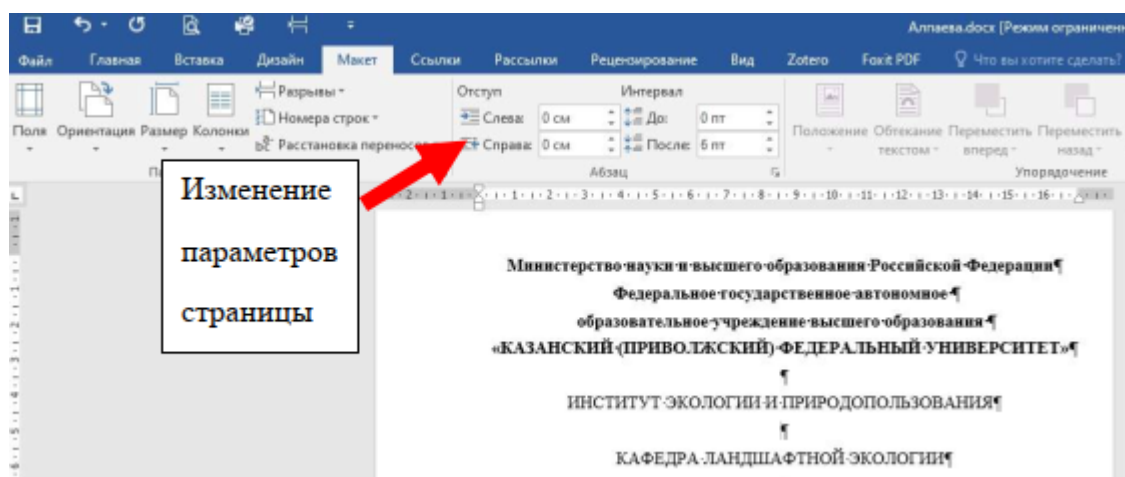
Алпаева.docx [Режим ограничен

Файл Главная Вставка Дизайн Макет Ссылки Рассылки Рецензирование Вид Zotero Foxit PDF Что вы хотите сделать?

Поля Ориентация Размер Колонки

Разрывы
Номера строк
Расстановка переносов

Отступ
Слева: 0 см
Справа: 0 см

Интервал
До: 0 пт
После: 6 пт

Абзац

Положение Обтекание текстом Переместить вперед Переместить назад

Упорядочение

Изменение параметров страницы

Министерство·науки·и·высшего·образования·Российской·Федерации¶
Федеральное·государственное·автономное·¶
образовательное·учреждение·высшего·образования·¶
«КАЗАНСКИЙ·(ПРИВОЛЖСКИЙ)·ФЕДЕРАЛЬНЫЙ·УНИВЕРСИТЕТ»¶
¶
ИНСТИТУТ·ЭКОЛОГИИ·И·ПРИРОДОПОЛЬЗОВАНИЯ¶
¶
КАФЕДРА·ЛАНДШАФТНОЙ·ЭКОЛОГИИ¶